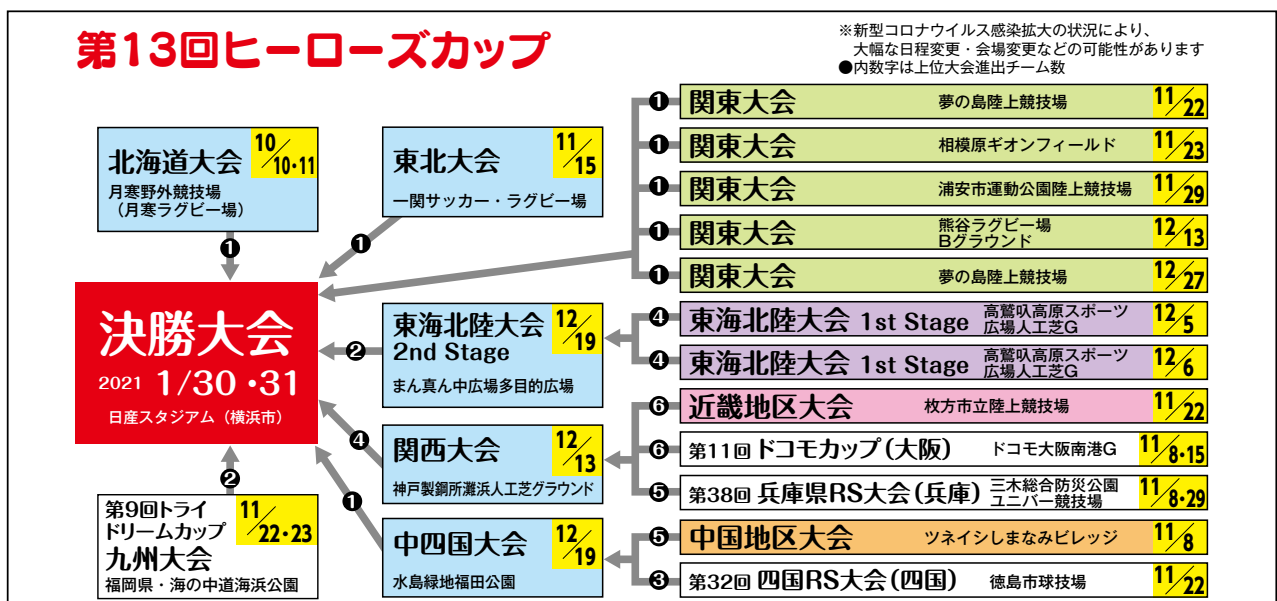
第13回ヒーローズカップ

※新型コロナウイルス感染拡大の状況により、大幅な日程変更・会場変更などの可能性があります
●内数字は上位大会進出チーム数

北海道大会 10/10・11
月寒野外競技場
（月寒ラグビー場）
❶

東北大会 11/15
一関サッカー・ラグビー場
❶

❶ 関東大会 夢の島陸上競技場 11/22
❶ 関東大会 相模原ギオンフィールド 11/23
❶ 関東大会 浦安市運動公園陸上競技場 11/29
❶ 関東大会 熊谷ラグビー場 Bグラウンド 12/13
❶ 関東大会 夢の島陸上競技場 12/27

決勝大会
2021 1/30・31
日産スタジアム（横浜市）

❷
東海北陸大会 2nd Stage 12/19
まん真ん中広場多目的広場

❹ 東海北陸大会 1st Stage 高鷲叺高原スポーツ広場人工芝G 12/5
❹ 東海北陸大会 1st Stage 高鷲叺高原スポーツ広場人工芝G 12/6

❹
関西大会 12/13
神戸製鋼所灘浜人工芝グラウンド

❻ 近畿地区大会 枚方市立陸上競技場 11/22
❻ 第11回 ドコモカップ（大阪） ドコモ大阪南港G 11/8・15
❺ 第38回 兵庫県RS大会（兵庫） 三木総合防災公園ユニバー競技場 11/8・29

❷
第9回トライドリームカップ 11/22・23
九州大会
福岡県・海の中道海浜公園

❶
中四国大会 12/19
水島緑地福田公園

❺ 中国地区大会 ツネイシしまなみビレッジ 11/8
❸ 第32回 四国RS大会（四国） 徳島市球技場 11/22